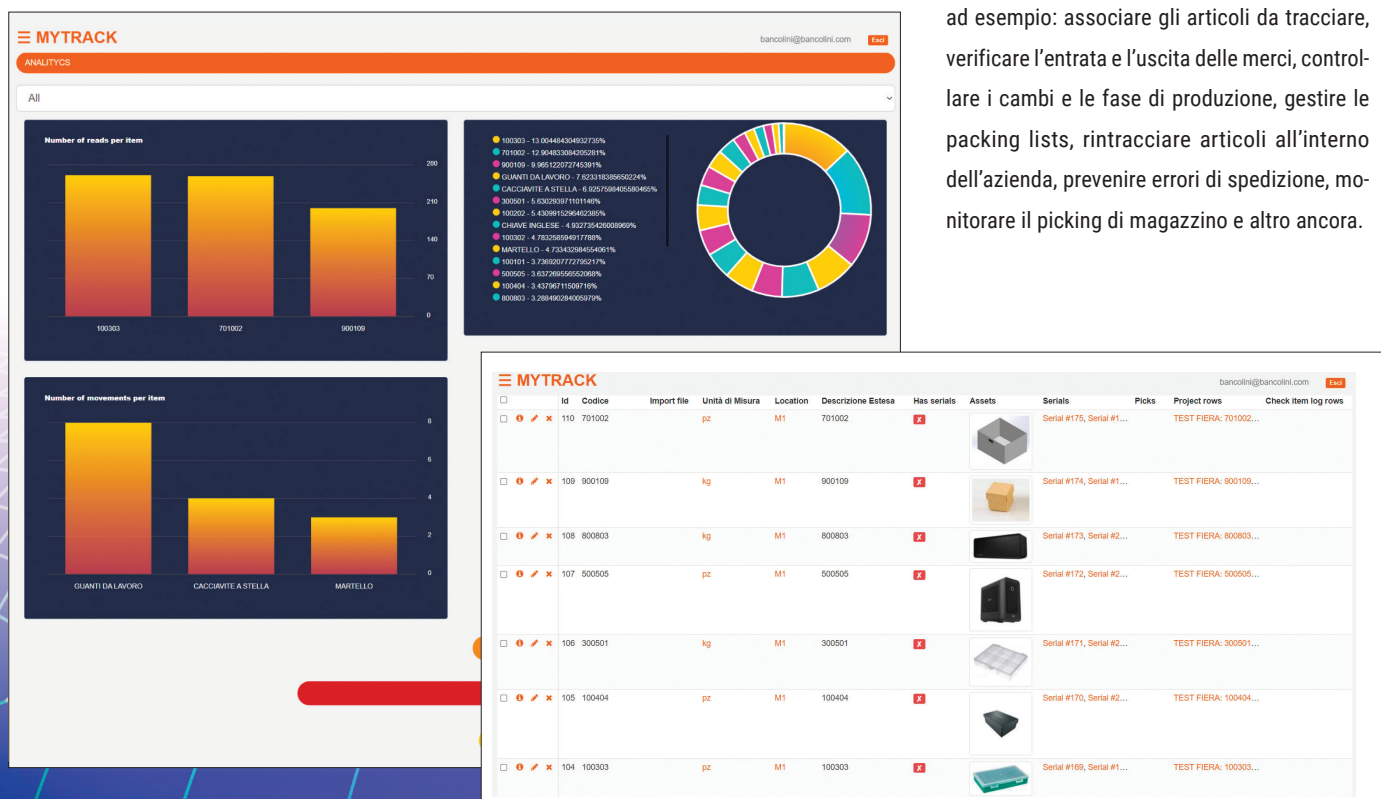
ad esempio: associare gli articoli da tracciare, verificare l'entrata e l'uscita delle merci, controllare i cambi e le fase di produzione, gestire le packing lists, rintracciare articoli all'interno dell'azienda, prevenire errori di spedizione, monitorare il picking di magazzino e altro ancora.

≡ MYTRACK

bancolini@bancolini.com Esci

ANALITYCS

All

Number of reads per item

280
210
140
70
0

100303 701002 900109

100303 - 13.004484304932735%
701002 - 12.904833084205281%
900109 - 9.965122072745391%
GUANTI DA LAVORO - 7.623318385650224%
CACCIAVITE A STELLA - 6.925759840558046%
300501 - 5.630293971101146%
100202 - 5.430991529646238%
CHIAVE INGLESE - 4.932735426008969%
100302 - 4.783258594917788%
MARTELLO - 4.733433981554061%
100101 - 3.7369207772795217%
500505 - 3.637269556552068%
100404 - 3.43796711509716%
800803 - 3.288490284005979%

Number of movements per item

8
6
4
2
0

GUANTI DA LAVORO CACCIAVITE A STELLA MARTELLO

≡ MYTRACK

bancolini@bancolini.com Esci

| | | Id | Codice | Import file | Unità di Misura | Location | Descrizione Estesa | Has serials | Assets | Serials | Picks | Project rows | Check item log rows |
|---|---|---|---|---|---|---|---|---|---|---|---|---|---|
| ☐ | ❶ ✎ ✖ | 110 | 701002 | | pz | M1 | 701002 | ✗ | | Serial #175, Serial #1... | | TEST FIERA: 701002... | |
| ☐ | ❶ ✎ ✖ | 109 | 900109 | | kg | M1 | 900109 | ✗ | | Serial #174, Serial #1... | | TEST FIERA: 900109... | |
| ☐ | ❶ ✎ ✖ | 108 | 800803 | | kg | M1 | 800803 | ✗ | | Serial #173, Serial #2... | | TEST FIERA: 800803... | |
| ☐ | ❶ ✎ ✖ | 107 | 500505 | | pz | M1 | 500505 | ✗ | | Serial #172, Serial #2... | | TEST FIERA: 500505... | |
| ☐ | ❶ ✎ ✖ | 106 | 300501 | | kg | M1 | 300501 | ✗ | | Serial #171, Serial #2... | | TEST FIERA: 300501... | |
| ☐ | ❶ ✎ ✖ | 105 | 100404 | | pz | M1 | 100404 | ✗ | | Serial #170, Serial #2... | | TEST FIERA: 100404... | |
| ☐ | ❶ ✎ ✖ | 104 | 100303 | | pz | M1 | 100303 | ✗ | | Serial #169, Serial #1... | | TEST FIERA: 100303... | |